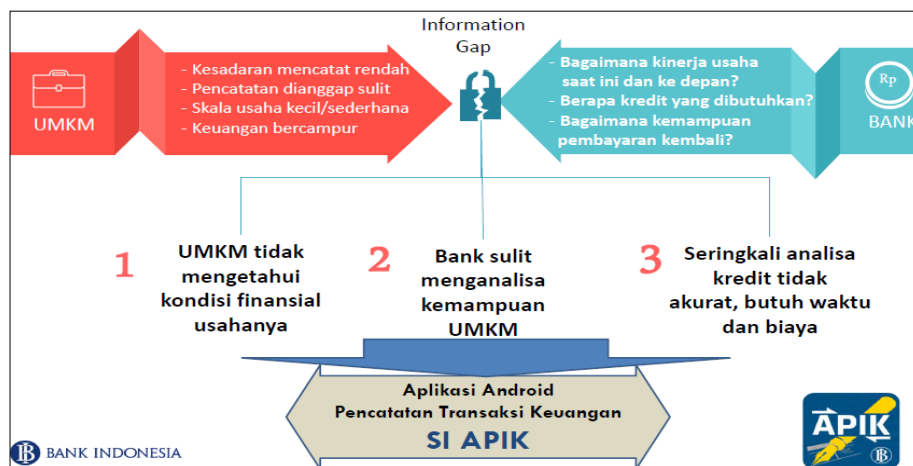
Information Gap

UMKM

- Kesadaran mencatat rendah
- Pencatatan dianggap sulit
- Skala usaha kecil/sederhana
- Keuangan bercampur

- Bagaimana kinerja usaha saat ini dan ke depan?
- Berapa kredit yang dibutuhkan?
- Bagaimana kemampuan pembayaran kembali?

Rp

BANK

1 UMKM tidak mengetahui kondisi finansial usahanya

2 Bank sulit menganalisa kemampuan UMKM

3 Seringkali analisa kredit tidak akurat, butuh waktu dan biaya

Aplikasi Android
Pencatatan Transaksi Keuangan
SI APIK

BANK INDONESIA

APIK